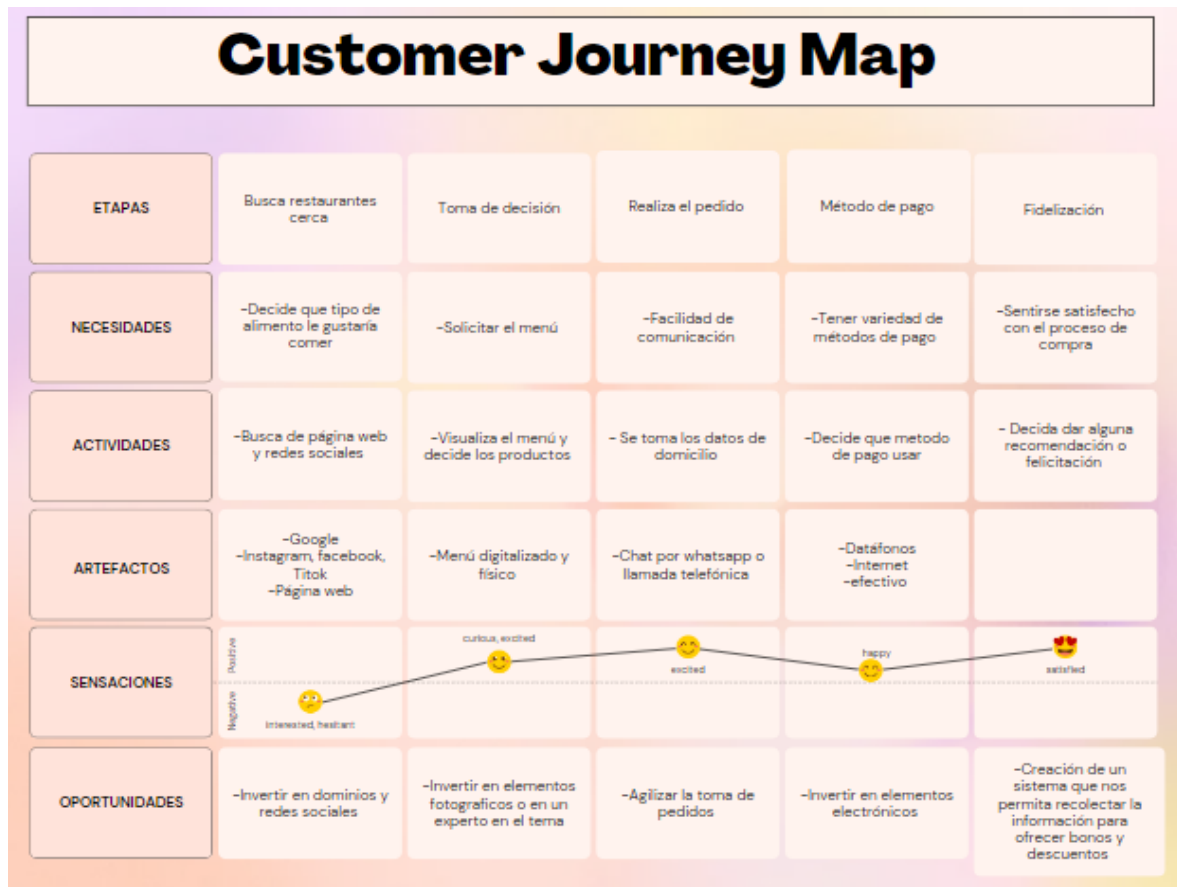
Customer Journey Map

| ETAPAS | Busca restaurantes cerca | Toma de decisión | Realiza el pedido | Método de pago | Fidelización |
|---|---|---|---|---|---|
| NECESIDADES | -Decide que tipo de alimento le gustaría comer | -Solicitar el menú | -Facilidad de comunicación | -Tener variedad de métodos de pago | -Sentirse satisfecho con el proceso de compra |
| ACTIVIDADES | -Busca de página web y redes sociales | -Visualiza el menú y decide los productos | - Se toma los datos de domicilio | -Decide que metodo de pago usar | - Decida dar alguna recomendación o felicitación |
| ARTEFACTOS | -Google -Instagram, facebook, Titok -Página web | -Menú digitalizado y físico | -Chat por whatsapp o llamada telefónica | -Datáfonos -Internet -efectivo | |
| SENSACIONES | Positive Negative interested, hesitant | curious, excited | excited | happy | satisfied |
| OPORTUNIDADES | -Invertir en dominios y redes sociales | -Invertir en elementos fotograficos o en un experto en el tema | -Agilizar la toma de pedidos | -Invertir en elementos electrónicos | -Creación de un sistema que nos permita recolectar la información para ofrecer bonos y descuentos |